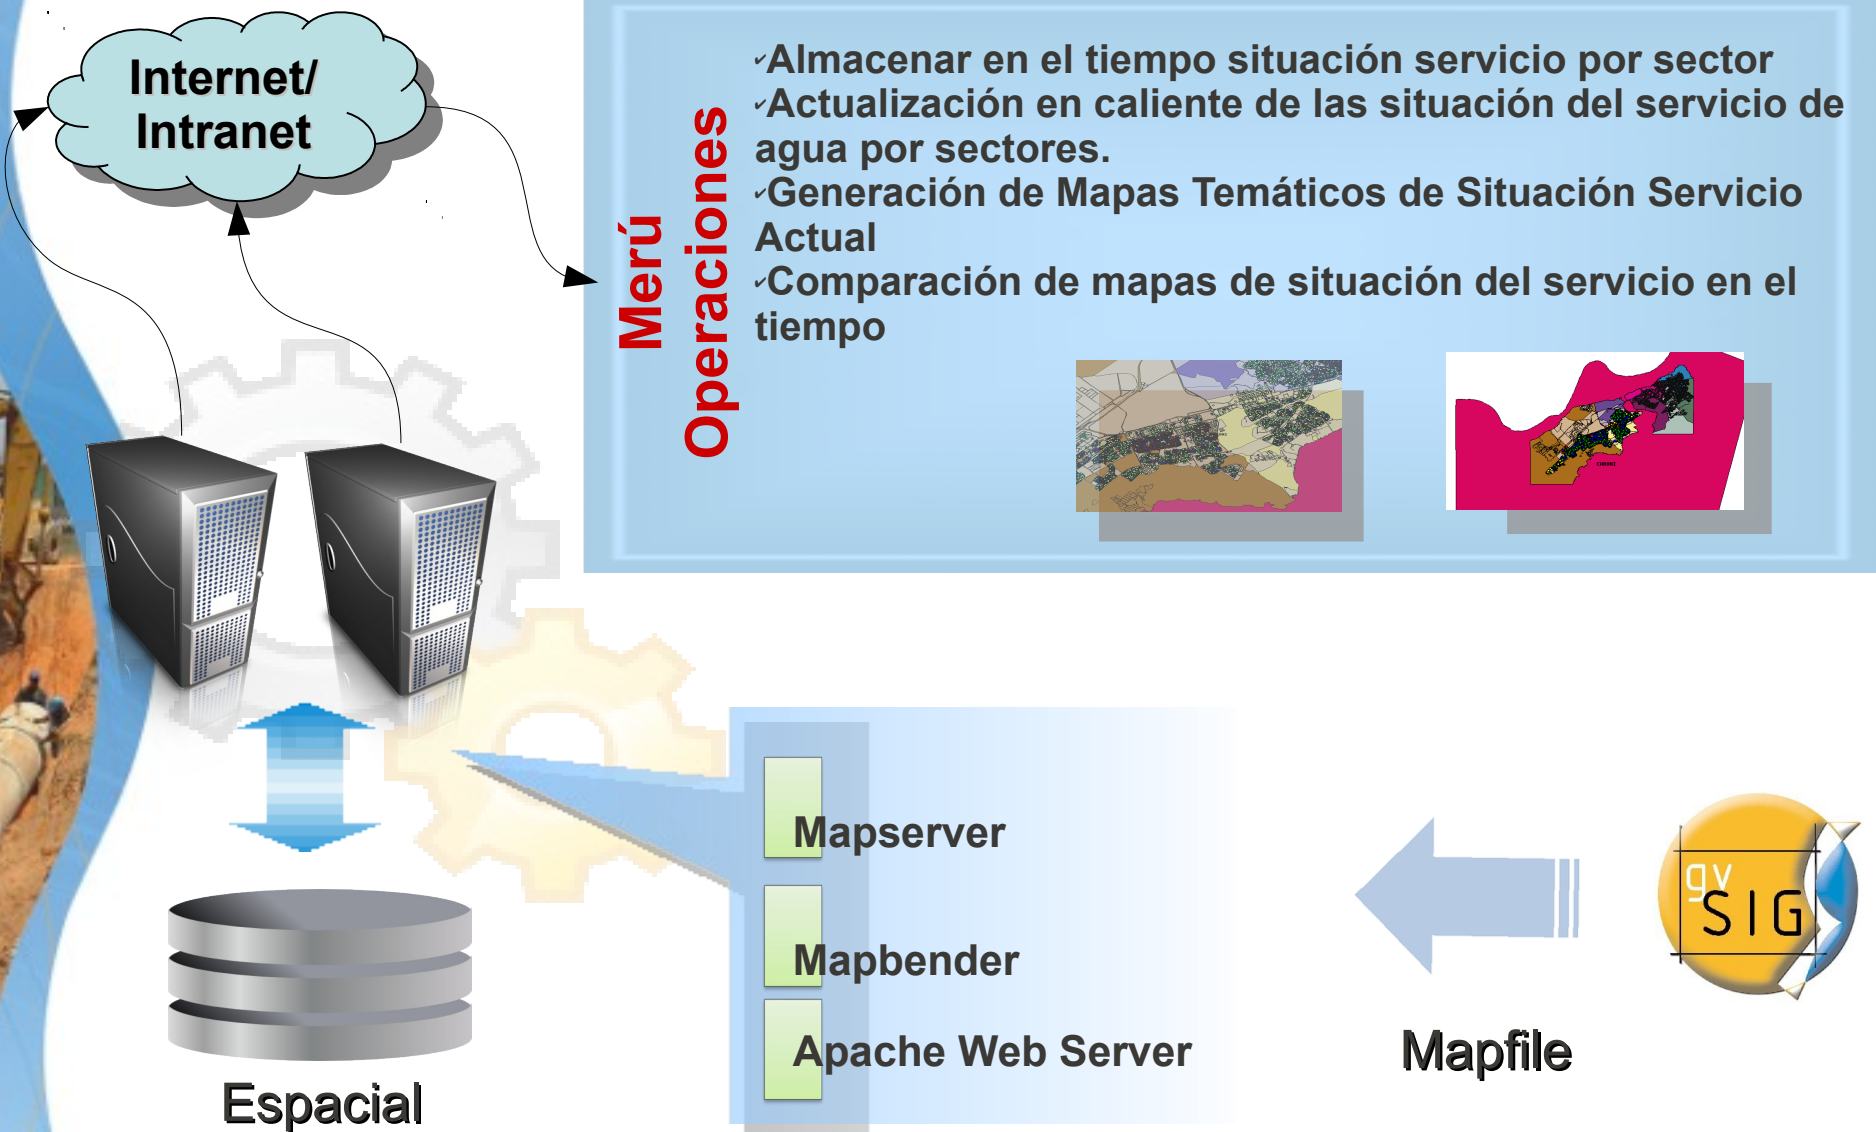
Internet/
Intranet

Merú
Operaciones

✓Almacenar en el tiempo situación servicio por sector
✓Actualización en caliente de las situación del servicio de agua por sectores.
✓Generación de Mapas Temáticos de Situación Servicio Actual
✓Comparación de mapas de situación del servicio en el tiempo

Mapserver

Mapbender

Apache Web Server

Mapfile

gvSIG

Espacial